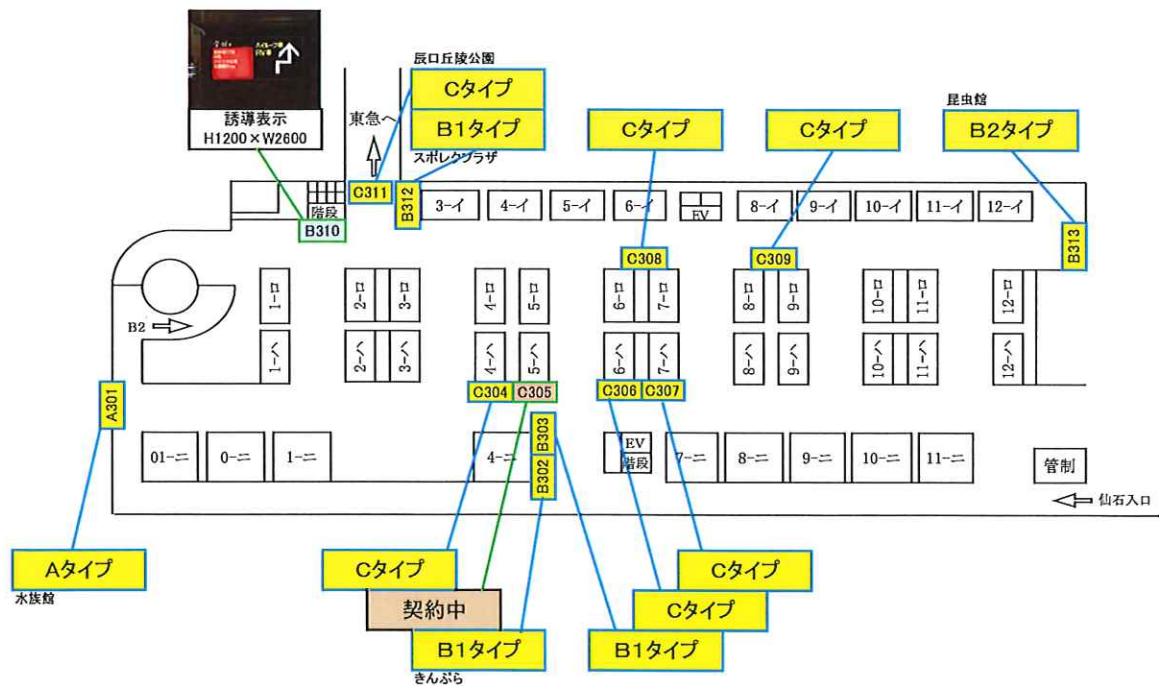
誘導表示
H1200×W2600

辰口丘陵公園
Cタイプ
B1タイプ
東急へ
スポレクプラザ
Cタイプ
Cタイプ
昆虫館
B2タイプ

C311
B312
階段
B310
3-イ
4-イ
5-イ
6-イ
EV
8-イ
9-イ
10-イ
11-イ
12-イ
B313

C308
C309

1-ロ
2-ロ
3-ロ
4-ロ
5-ロ
6-ロ
7-ロ
8-ロ
9-ロ
10-ロ
11-ロ
12-ロ

B2

1-ハ
2-ハ
3-ハ
4-ハ
5-ハ
6-ハ
7-ハ
8-ハ
9-ハ
10-ハ
11-ハ
12-ハ

A301
C304
C305
C306
C307
B303
B302

01-ニ
0-ニ
1-ニ
4-ニ
EV
階段
7-ニ
8-ニ
9-ニ
10-ニ
11-ニ
管制

仙石入口

Aタイプ
水族館
Cタイプ
契約中
B1タイプ
きんぷら
Cタイプ
Cタイプ
B1タイプ